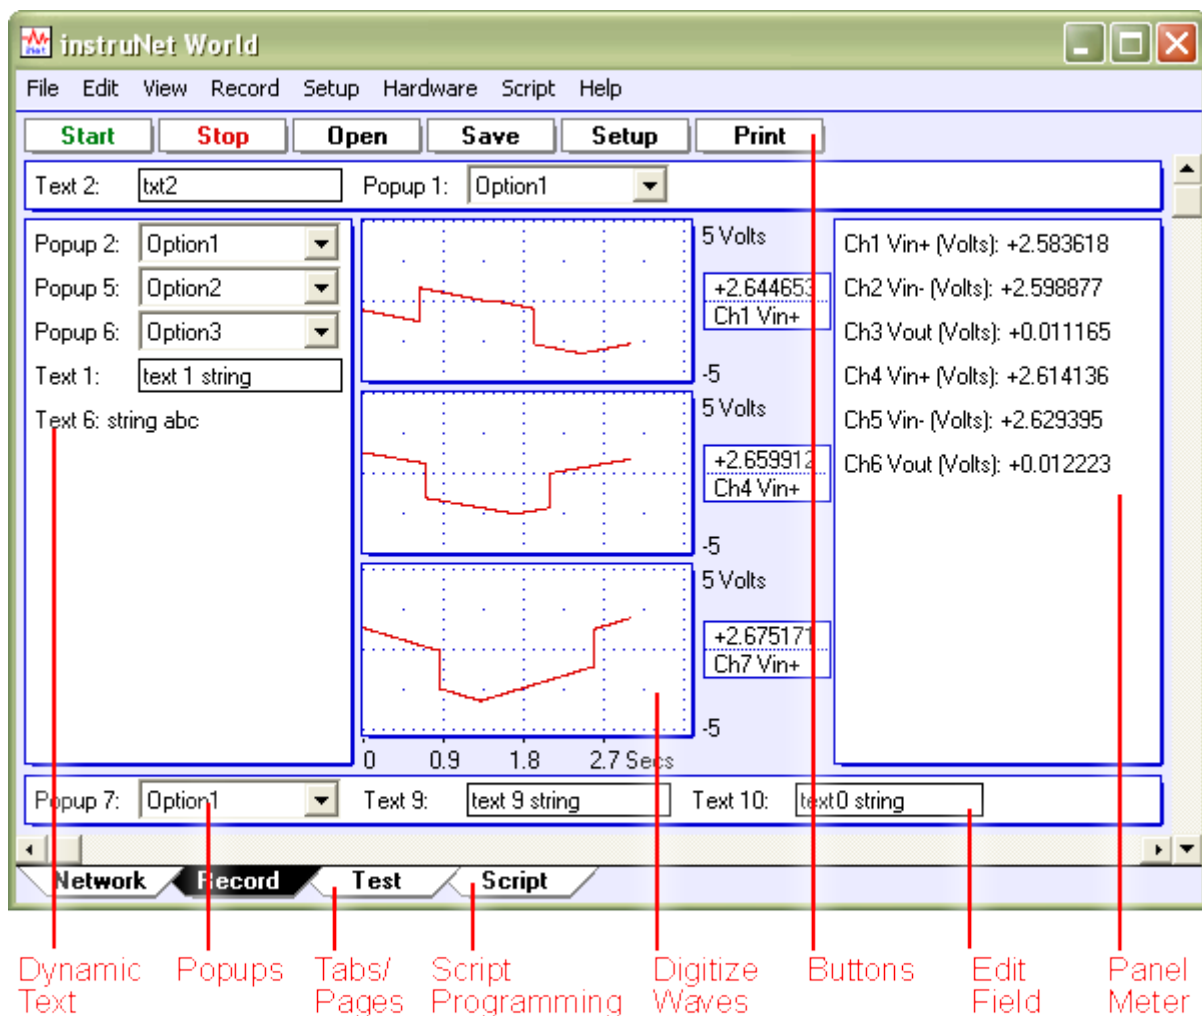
instruNet World

File Edit View Record Setup Hardware Script Help

Start Stop Open Save Setup Print

Text 2: txt2 Popup 1: Option1

Popup 2: Option1
Popup 5: Option2
Popup 6: Option3
Text 1: text 1 string
Text 6: string abc

5 Volts
+2.644653
Ch1 Vin+
-5
5 Volts
+2.659912
Ch4 Vin+
-5
5 Volts
+2.675171
Ch7 Vin+
-5
0 0.9 1.8 2.7 Secs

Ch1 Vin+ (Volts): +2.583618
Ch2 Vin- (Volts): +2.598877
Ch3 Vout (Volts): +0.011165
Ch4 Vin+ (Volts): +2.614136
Ch5 Vin- (Volts): +2.629395
Ch6 Vout (Volts): +0.012223

Popup 7: Option1 Text 9: text 9 string Text 10: text0 string

Network Record Test Script

Dynamic Text Popups Tabs/ Pages Script Programming Digitize Waves Buttons Edit Field Panel Meter